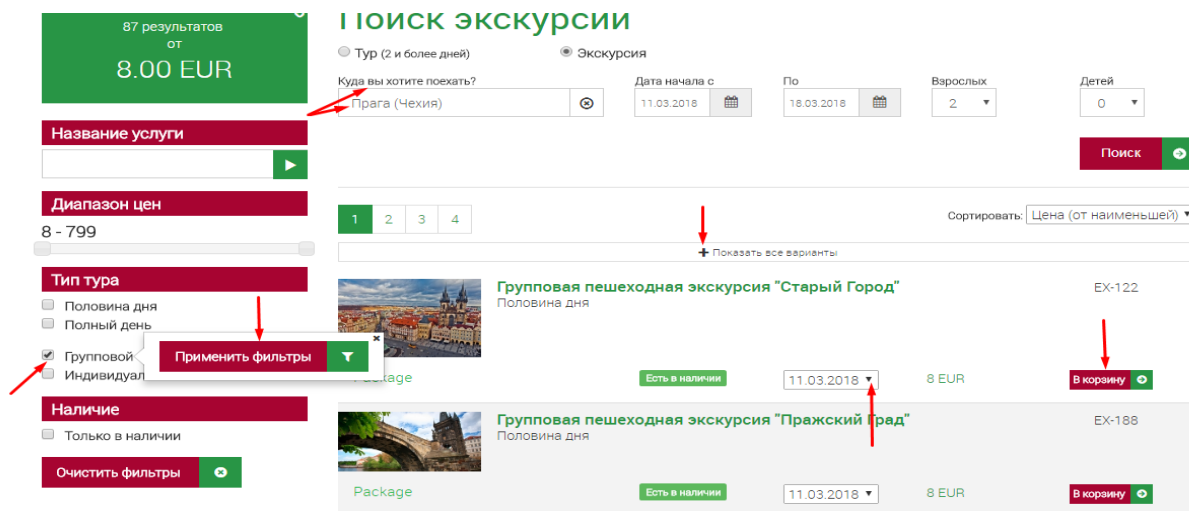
87 результатов
от
8.00 EUR

Название услуги

Диапазон цен
8 - 799

Тип тура
Половина дня
Полный день
Групповой
Индивидуал

Применить фильтры

Наличие
Только в наличии

Очистить фильтры

Поиск экскурсии
Тур (2 и более дней)
Экскурсия

Куда вы хотите поехать?
Прага (Чехия)

Дата начала с
11.03.2018

По
18.03.2018

Взрослых
2

Детей
0

Поиск

1 2 3 4

Сортировать: Цена (от наименьшей)

Показать все варианты

Групповая пешеходная экскурсия "Старый Город"
Половина дня
EX-122
Package
Есть в наличии
11.03.2018
8 EUR
В корзину

Групповая пешеходная экскурсия "Пражский Град"
Половина дня
EX-188
Package
Есть в наличии
11.03.2018
8 EUR
В корзину